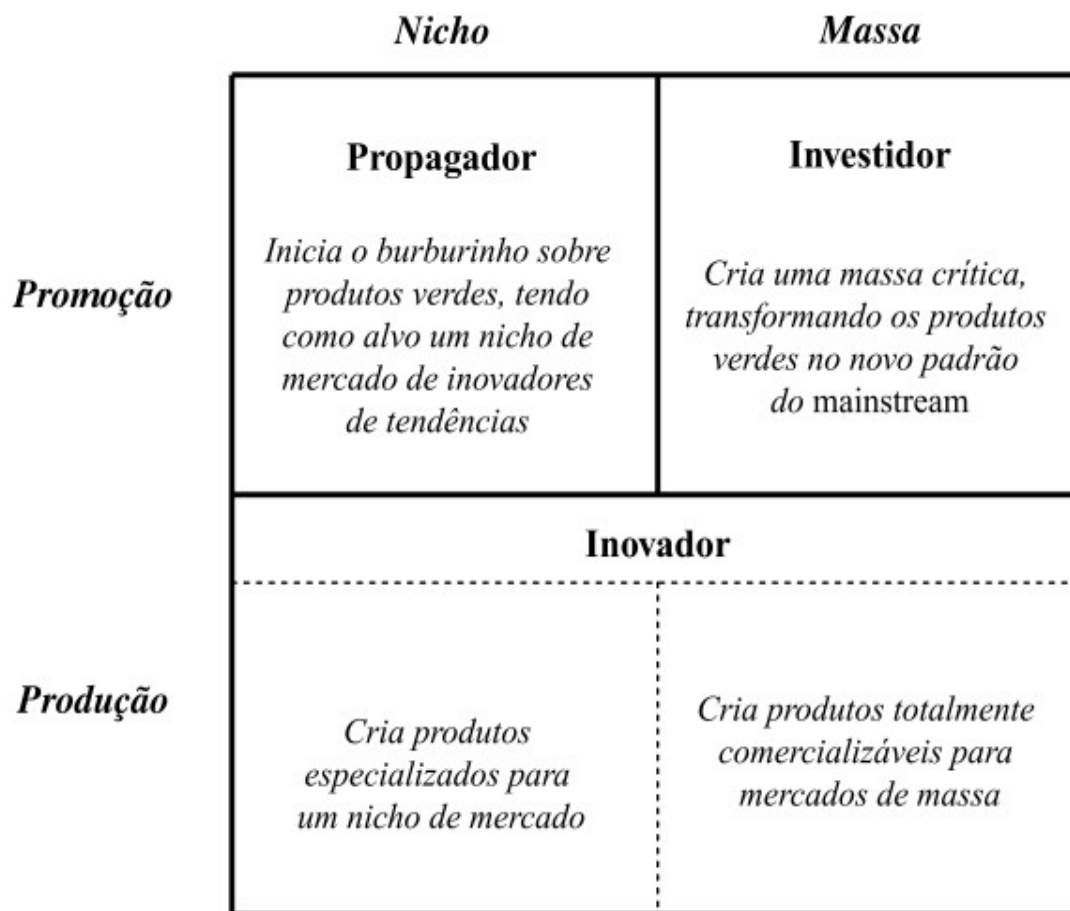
Nicho

Massa

Promoção

Propagador

Inicia o burburinho sobre produtos verdes, tendo como alvo um nicho de mercado de inovadores de tendências

Investidor

Cria uma massa crítica, transformando os produtos verdes no novo padrão do mainstream

Produção

Inovador

Cria produtos especializados para um nicho de mercado

Cria produtos totalmente comercializáveis para mercados de massa